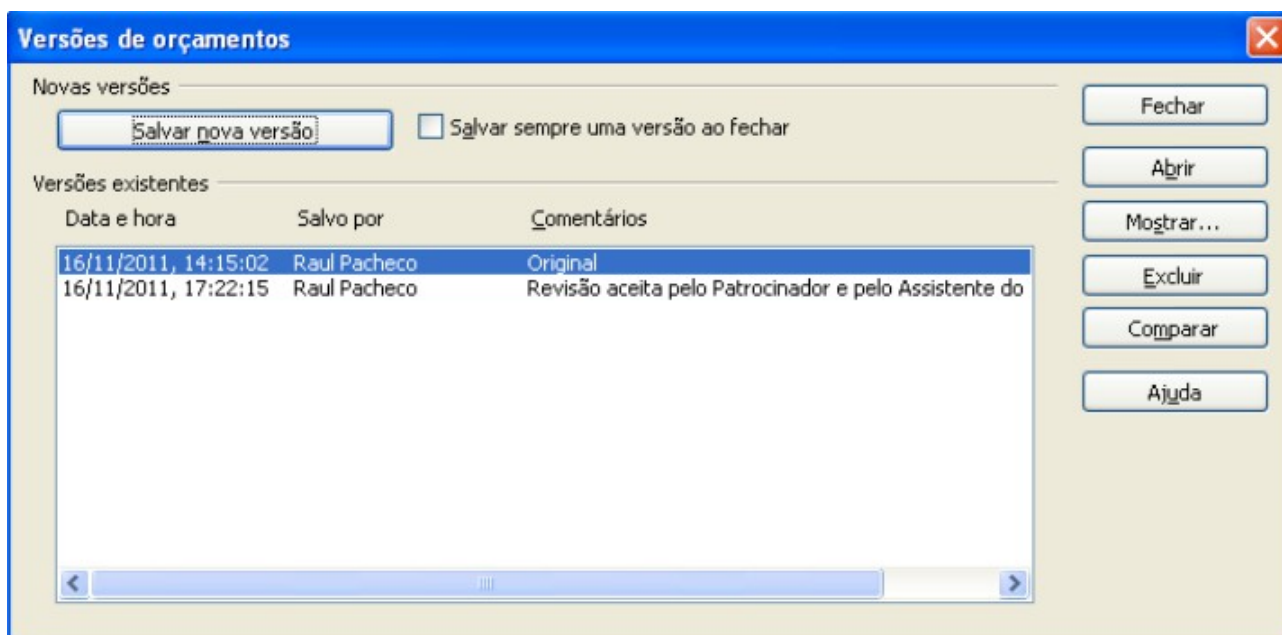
Versões de orçamentos

Novas versões

Salvar nova versão

Salvar sempre uma versão ao fechar

Versões existentes

| Data e hora | Salvo por | Comentários |
|---|---|---|
| 16/11/2011, 14:15:02 | Raul Pacheco | Original |
| 16/11/2011, 17:22:15 | Raul Pacheco | Revisão aceita pelo Patrocinador e pelo Assistente do |

Fechar

Abrir

Mostrar...

Excluir

Comparar

Ajuda